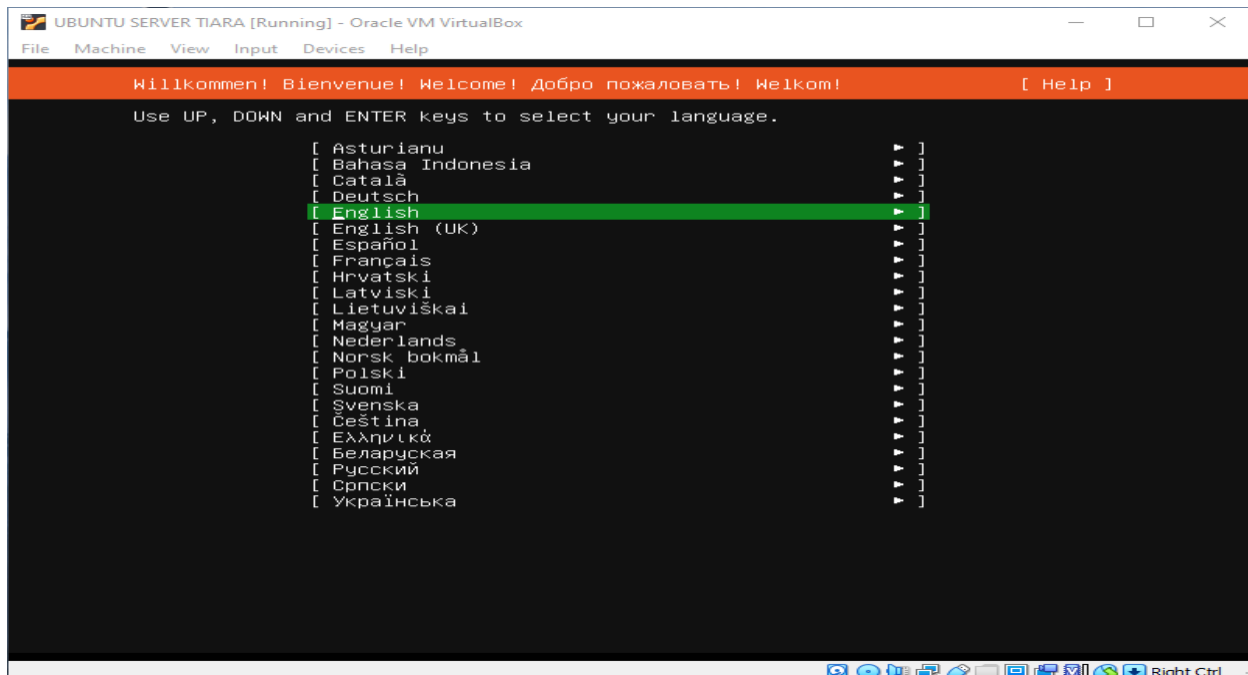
UBUNTU SERVER TIARA [Running] - Oracle VM VirtualBox

File Machine View Input Devices Help

Willkommen! Bienvenue! Welcome! Добро пожаловать! Welkom! [ Help ]

Use UP, DOWN and ENTER keys to select your language.

[ Asturianu ▶ ]
[ Bahasa Indonesia ▶ ]
[ Català ▶ ]
[ Deutsch ▶ ]
[ English ▶ ]
[ English (UK) ▶ ]
[ Español ▶ ]
[ Français ▶ ]
[ Hrvatski ▶ ]
[ Latviski ▶ ]
[ Lietuviškai ▶ ]
[ Magyar ▶ ]
[ Nederlands ▶ ]
[ Norsk bokmål ▶ ]
[ Polski ▶ ]
[ Suomi ▶ ]
[ Svenska ▶ ]
[ Čeština ▶ ]
[ Ελληνικά ▶ ]
[ Беларуская ▶ ]
[ Русский ▶ ]
[ Српски ▶ ]
[ Українська ▶ ]

Right Ctrl